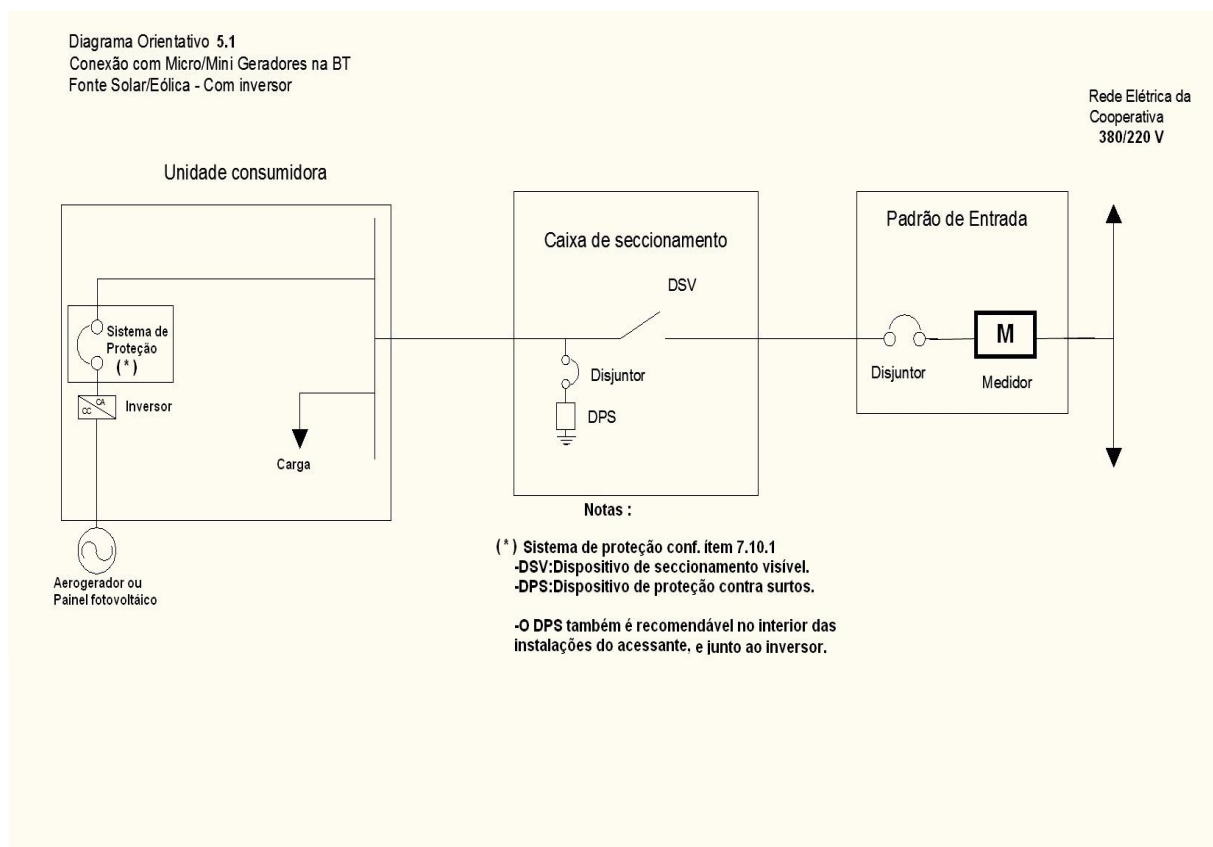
Diagrama Orientativo 5.1
Conexão com Micro/Mini Geradores na BT
Fonte Solar/Eólica - Com inversor

Rede Elétrica da Cooperativa
380/220 V

Unidade consumidora

Sistema de Proteção
(*)

CA
CC
Inversor

Carga

Aerogerador ou Painel fotovoltáico

Caixa de seccionamento

DSV

Disjuntor

DPS

Padrão de Entrada

M

Disjuntor

Medidor

Notas :

(*) Sistema de proteção conf. ítem 7.10.1
-DSV:Dispositivo de seccionamento visível.
-DPS:Dispositivo de proteção contra surtos.

-O DPS também é recomendável no interior das instalações do acessante, e junto ao inversor.